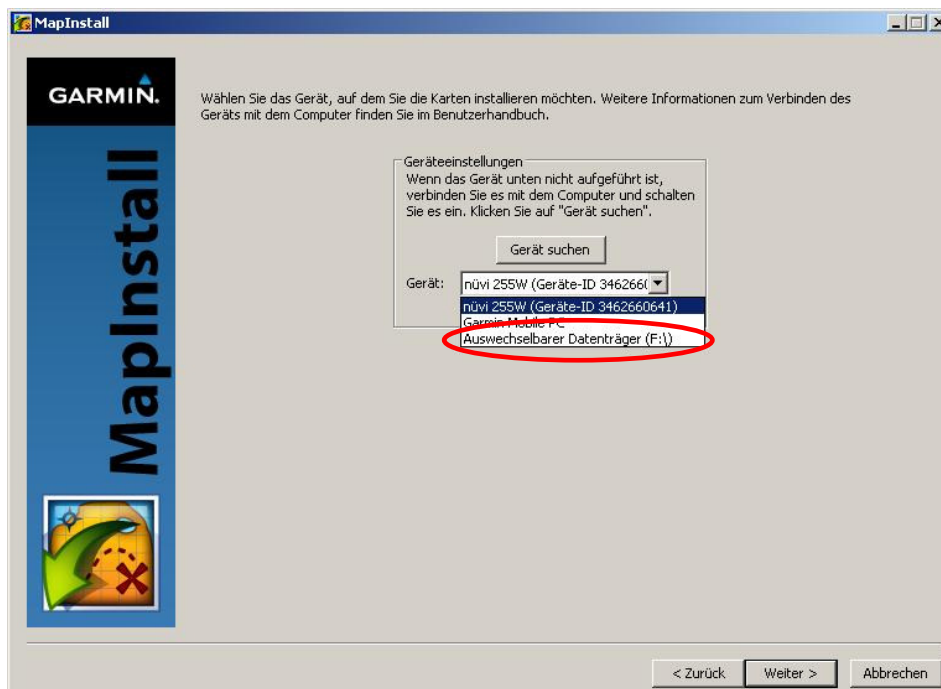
MapInstall

GARMIN.

MapInstall

Wählen Sie das Gerät, auf dem Sie die Karten installieren möchten. Weitere Informationen zum Verbinden des Geräts mit dem Computer finden Sie im Benutzerhandbuch.

Geräteeinstellungen

Wenn das Gerät unten nicht aufgeführt ist, verbinden Sie es mit dem Computer und schalten Sie es ein. Klicken Sie auf "Gerät suchen".

Gerät suchen

Gerät: nüvi 255W (Geräte-ID 346266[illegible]

nüvi 255W (Geräte-ID 3462660641)

Garmin Mobile PC

Auswechselbarer Datenträger (F:\)

< Zurück | Weiter > | Abbrechen